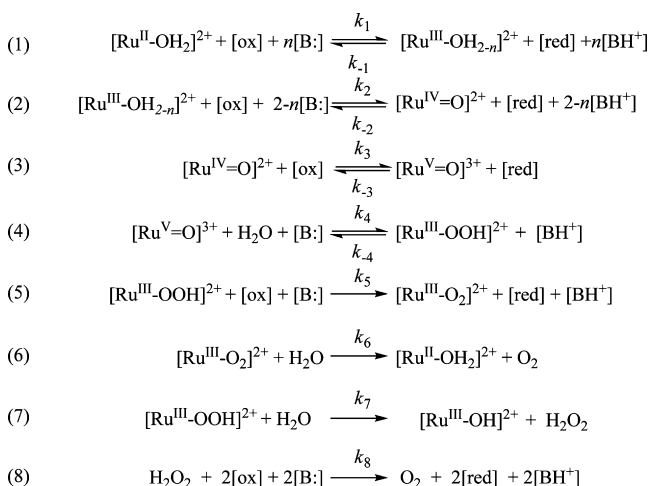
(1) $[Ru^{II}\text{-}OH_2]^{2+} + [ox] + n[B:] \underset{k_{-1}}{\overset{k_1}{\rightleftharpoons}} [Ru^{III}\text{-}OH_{2\text{-}n}]^{2+} + [red] + n[BH^+]$

(2) $[Ru^{III}\text{-}OH_{2\text{-}n}]^{2+} + [ox] + 2\text{-}n[B:] \underset{k_{-2}}{\overset{k_2}{\rightleftharpoons}} [Ru^{IV}{=}O]^{2+} + [red] + 2\text{-}n[BH^+]$

(3) $[Ru^{IV}{=}O]^{2+} + [ox] \underset{k_{-3}}{\overset{k_3}{\rightleftharpoons}} [Ru^{V}{=}O]^{3+} + [red]$

(4) $[Ru^{V}{=}O]^{3+} + H_2O + [B:] \underset{k_{-4}}{\overset{k_4}{\rightleftharpoons}} [Ru^{III}\text{-}OOH]^{2+} + [BH^+]$

(5) $[Ru^{III}\text{-}OOH]^{2+} + [ox] + [B:] \xrightarrow{k_5} [Ru^{III}\text{-}O_2]^{2+} + [red] + [BH^+]$

(6) $[Ru^{III}\text{-}O_2]^{2+} + H_2O \xrightarrow{k_6} [Ru^{II}\text{-}OH_2]^{2+} + O_2$

(7) $[Ru^{III}\text{-}OOH]^{2+} + H_2O \xrightarrow{k_7} [Ru^{III}\text{-}OH]^{2+} + H_2O_2$

(8) $H_2O_2 + 2[ox] + 2[B:] \xrightarrow{k_8} O_2 + 2[red] + 2[BH^+]$